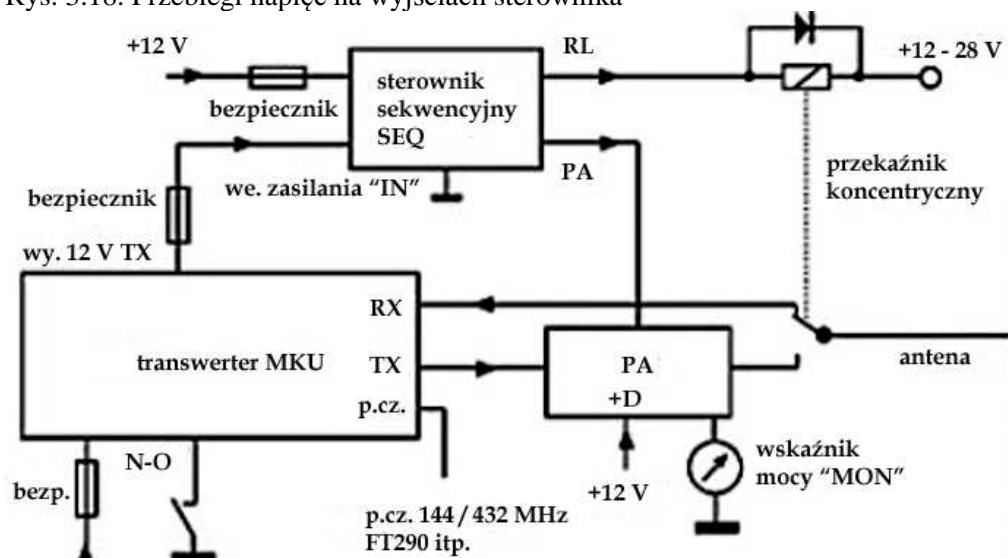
Rys. 3.18. Przebiegi napięć na wyjściach sterownika

+12 V
bezpiecznik
sterownik sekwencyjny SEQ
RL
+12 - 28 V
PA
we. zasilania "IN"
przekaźnik koncentryczny
bezpiecznik
wy. 12 V TX
RX
transwerter MKU
TX
p.cz.
PA
+D
antena
wskaźnik mocy "MON"
N-O
bezp.
+12 V
p.cz. 144 / 432 MHz
FT290 itp.